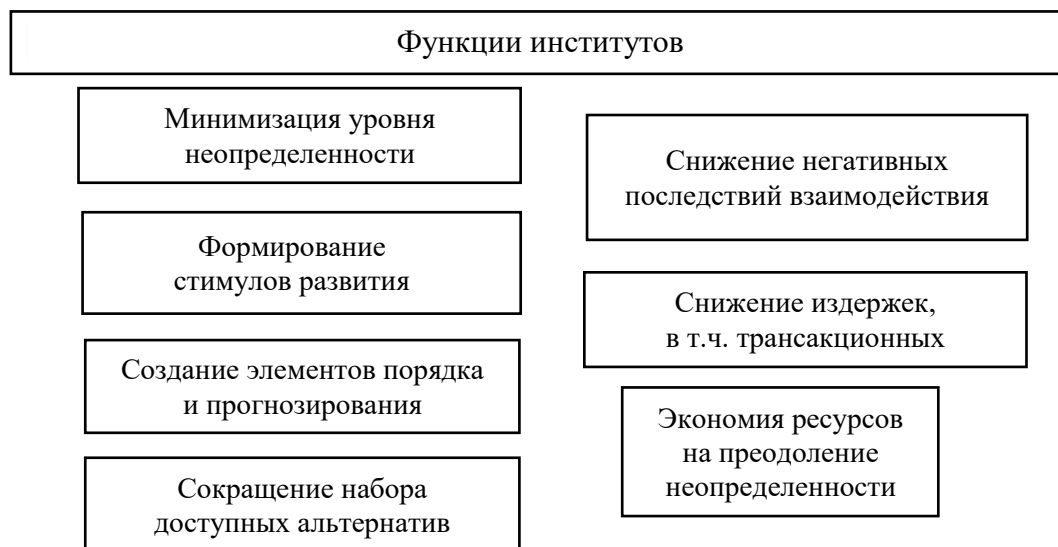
Функции институтов

Минимизация уровня неопределенности

Формирование стимулов развития

Создание элементов порядка и прогнозирования

Сокращение набора доступных альтернатив

Снижение негативных последствий взаимодействия

Снижение издержек, в т.ч. трансакционных

Экономия ресурсов на преодоление неопределенности